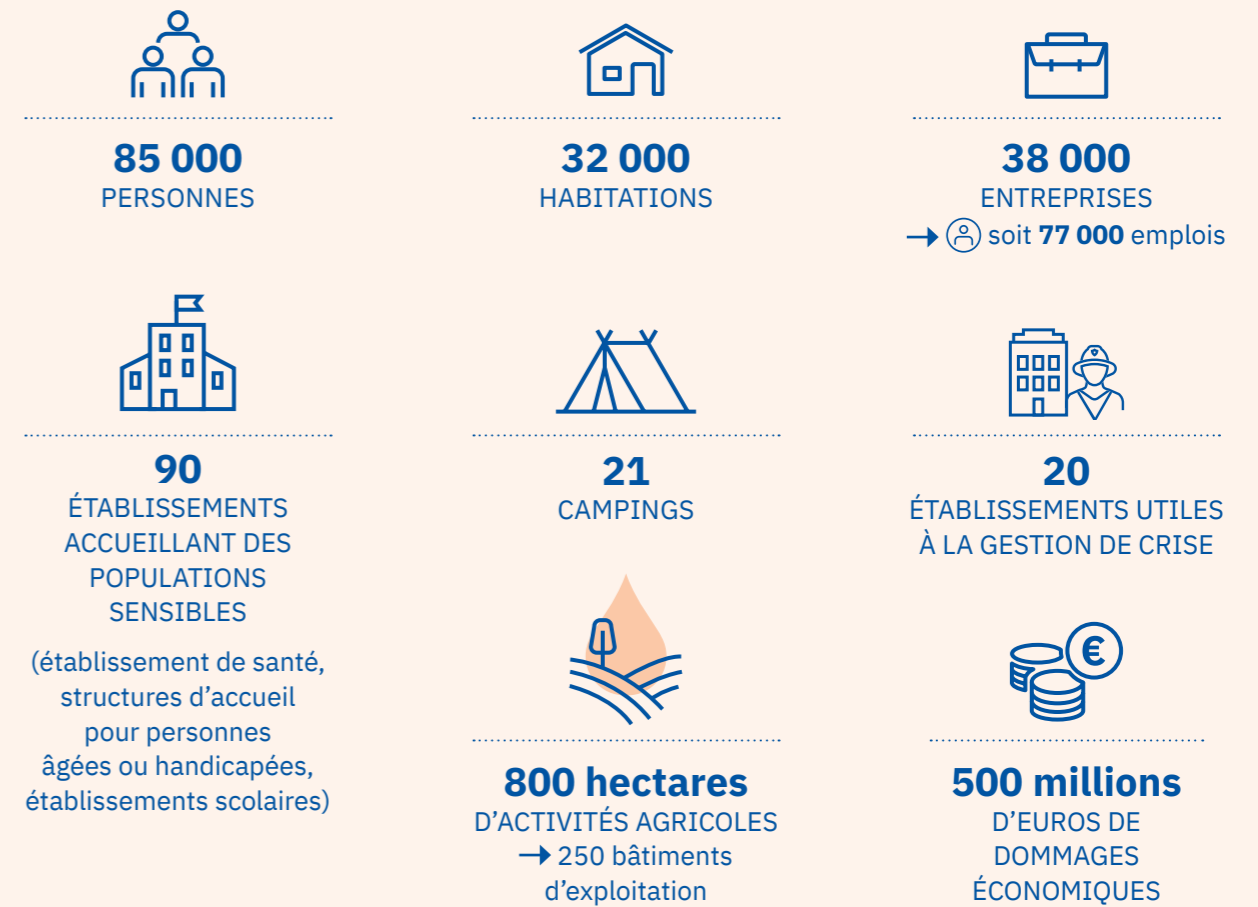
85 000
PERSONNES

32 000
HABITATIONS

38 000
ENTREPRISES
→ soit **77 000** emplois

90
ÉTABLISSEMENTS ACCUEILLANT DES POPULATIONS SENSIBLES

(établissement de santé, structures d'accueil pour personnes âgées ou handicapées, établissements scolaires)

21
CAMPINGS

20
ÉTABLISSEMENTS UTILES À LA GESTION DE CRISE

800 hectares
D'ACTIVITÉS AGRICOLES
→ 250 bâtiments d'exploitation

€

500 millions
D'EUROS DE DOMMAGES ÉCONOMIQUES